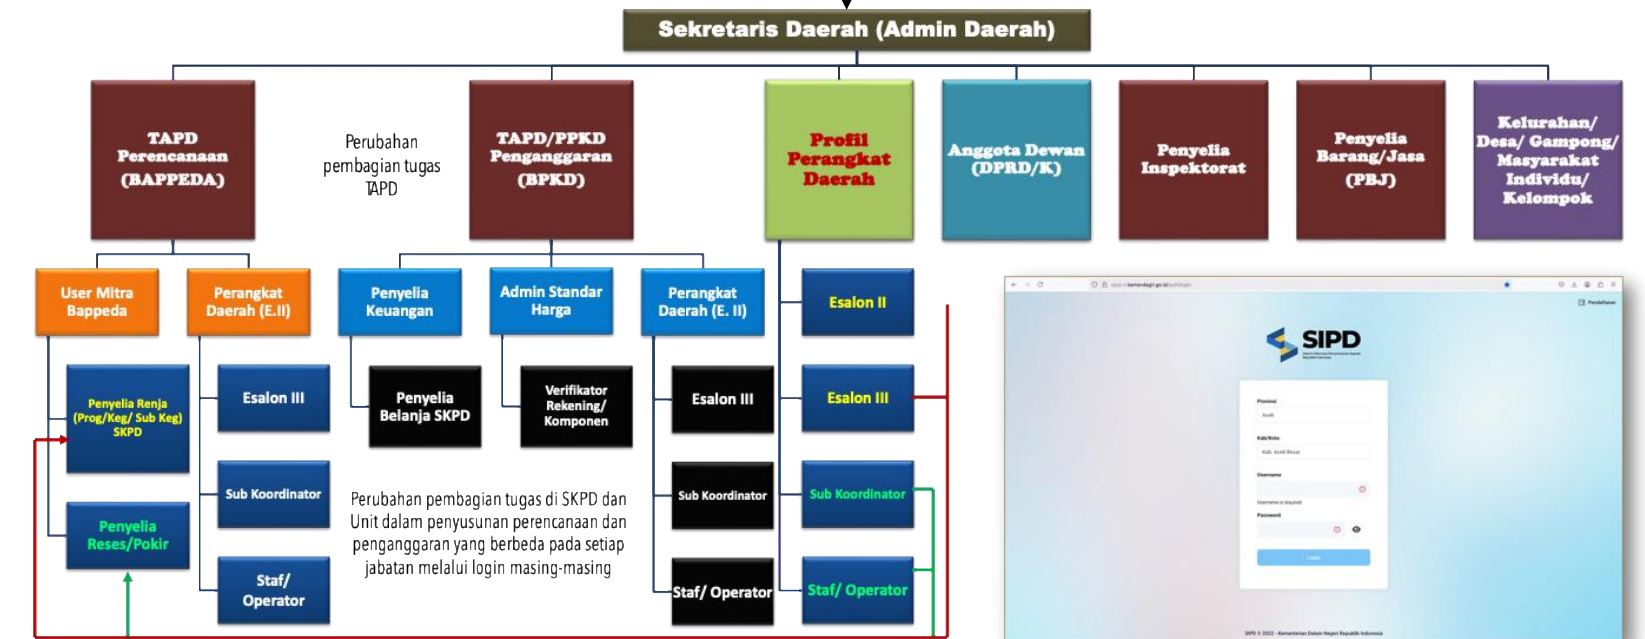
Sekretaris Daerah (Admin Daerah)

TAPD Perencanaan (BAPPEDA)

Perubahan pembagian tugas TAPD

TAPD/PPKD Penganggaran (BPKD)

Profil Perangkat Daerah

Anggota Dewan (DPRD/K)

Penyelia Inspektorat

Penyelia Barang/Jasa (PBJ)

Kelurahan/ Desa/ Gampong/ Masyarakat Individu/ Kelompok

User Mitra Bappeda

Perangkat Daerah (E.II)

Penyelia Keuangan

Admin Standar Harga

Perangkat Daerah (E. II)

Eselon II

Penyelia Renja (Prog/Keg/ Sub Keg) SKPD

Eselon III

Penyelia Belanja SKPD

Verifikator Rekening/ Komponen

Eselon III

Eselon III

Sub Koordinator

Sub Koordinator

Sub Koordinator

Penyelia Reses/Pokir

Perubahan pembagian tugas di SKPD dan Unit dalam penyusunan perencanaan dan penganggaran yang berbeda pada setiap jabatan melalui login masing-masing

Staf/ Operator

Staf/ Operator

Staf/ Operator

SIPD

Provinsi

Kab/Kota

Username

Password

Login